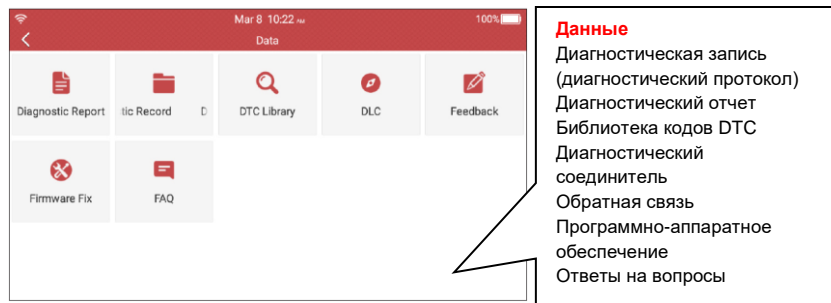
Mar 8 10:22 PM
100%
Data
Diagnostic Report
tic Record D
DTC Library
DLC
Feedback
Firmware Fix
FAQ

Данные
Диагностическая запись (диагностический протокол)
Диагностический отчет
Библиотека кодов DTC
Диагностический соединитель
Обратная связь
Программно-аппаратное обеспечение
Ответы на вопросы